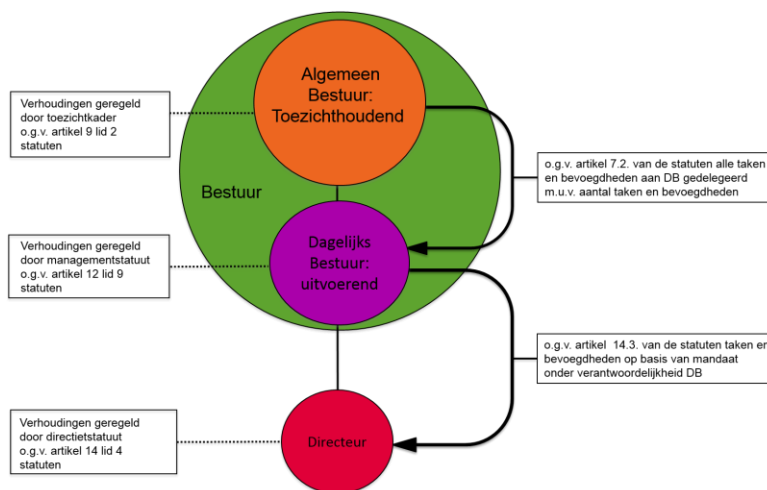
Verhoudingen geregeld door toezichtkader o.g.v. artikel 9 lid 2 statuten

Algemeen Bestuur: Toezichthoudend

o.g.v. artikel 7.2. van de statuten alle taken en bevoegdheden aan DB gedelegeerd m.u.v. aantal taken en bevoegdheden

Bestuur

Verhoudingen geregeld door managementstatuut o.g.v. artikel 12 lid 9 statuten

Dagelijks Bestuur: uitvoerend

o.g.v. artikel 14.3. van de statuten taken en bevoegdheden op basis van mandaat onder verantwoordelijkheid DB

Verhoudingen geregeld door directietstatuut o.g.v. artikel 14 lid 4 statuten

Directeur